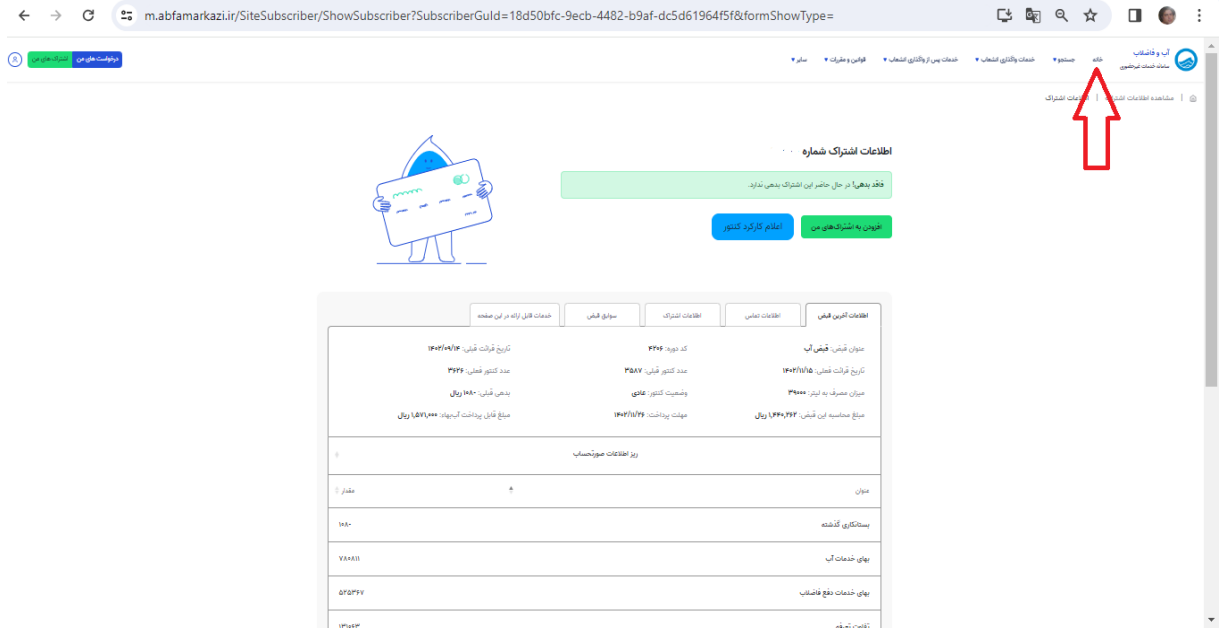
m.abfamarkazi.ir/SiteSubscriber/ShowSubscriber?SubscriberGuId=18d50bfc-9ecb-4482-b9af-dc5d61964f5f&formShowType=

آب و فاضلاب
سامانه خدمات غیرحضوری

خانه
جستجو ▾
خدمات واگذاری انشعاب ▾
خدمات پس از واگذاری انشعاب ▾
قوانین و مقررات ▾
سایر ▾

درخواست های من
اشتراک های من

مشاهده اطلاعات اشتراک | اطلاعات اشتراک

اطلاعات اشتراک شماره ۰۰

فاقد بدهی! در حال حاضر این اشتراک بدهی ندارد.

افزودن به اشتراک‌های من
اعلام کارکرد کنتور

اطلاعات آخرین قبض
اطلاعات تماس
اطلاعات اشتراک
سوابق قبض
خدمات قابل ارائه در این صفحه

| | | |
|---|---|---|
| عنوان قبض: قبض آب | کد دوره: ۴۲۰۶ | تاریخ قرائت قبلی: ۱۴۰۲/۰۹/۱۴ |
| تاریخ قرائت فعلی: ۱۴۰۲/۱۱/۱۵ | عدد کنتور قبلی: ۳۵۸۷ | عدد کنتور فعلی: ۳۶۲۶ |
| میزان مصرف به لیتر: ۳۹۰۰۰ | وضعیت کنتور: عادی | بدهی قبلی: ۱۰۸۰- ریال |
| مبلغ محاسبه این قبض: ۱,۴۴۰,۲۶۲ ریال | مهلت پرداخت: ۱۴۰۲/۱۱/۲۶ | مبلغ قابل پرداخت آب‌بها: ۱,۵۷۱,۰۰۰ ریال |

ریز اطلاعات صورتحساب

| عنوان | مقدار |
|---|---|
| بستانکاری گذشته | ۱۰۸۰- |
| بهای خدمات آب | ۷۸۰۸۱۱ |
| بهای خدمات دفع فاضلاب | ۵۲۵۳۶۷ |
| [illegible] | ۱۳۰۵۰۳ |